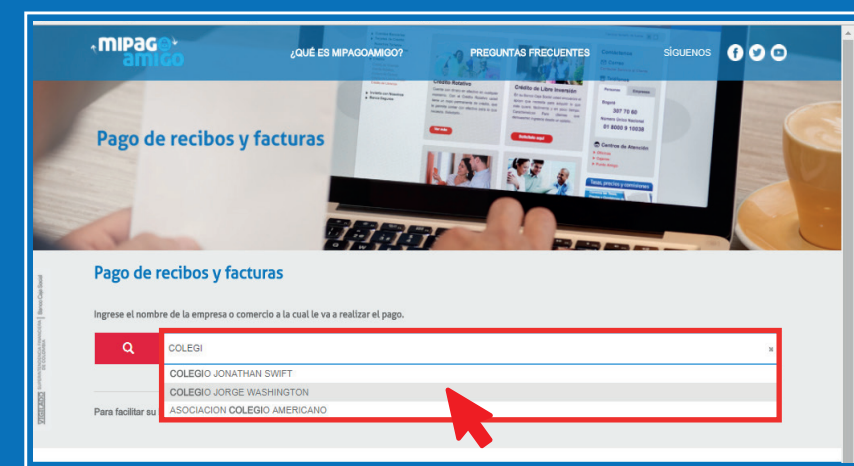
mipago amigo

¿QUÉ ES MIPAGOAMIGO?

PREGUNTAS FRECUENTES

SÍGUENOS

Pago de recibos y facturas

Pago de recibos y facturas

Ingrese el nombre de la empresa o comercio a la cual le va a realizar el pago.

COLEGI

×

COLEGIO JONATHAN SWIFT

COLEGIO JORGE WASHINGTON

ASOCIACION COLEGIO AMERICANO

Para facilitar su

VIGILADO

Banco Caja Social